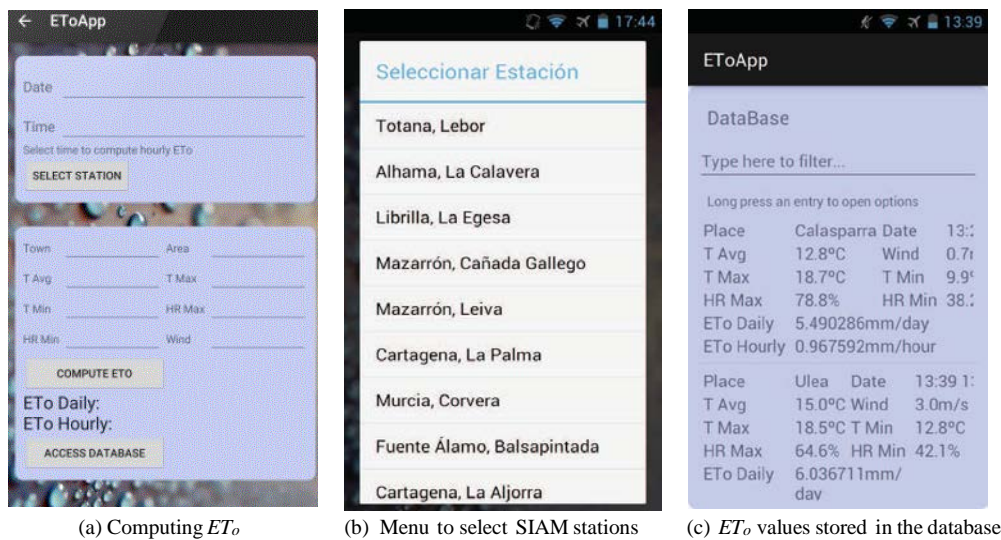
← EToApp

Date

Time

Select time to compute hourly ETo

SELECT STATION

Town
Area
T Avg
T Max
T Min
HR Max
HR Min
Wind

COMPUTE ETO

ETo Daily:
ETo Hourly:

ACCESS DATABASE

(a) Computing $ET_o$

17:44

Seleccionar Estación

Totana, Lebor

Alhama, La Calavera

Librilla, La Egesa

Mazarrón, Cañada Gallego

Mazarrón, Leiva

Cartagena, La Palma

Murcia, Corvera

Fuente Álamo, Balsapintada

Cartagena, La Aljorra

(b) Menu to select SIAM stations

13:39

EToApp

DataBase

Type here to filter...

Long press an entry to open options

Place Calasparra Date 13:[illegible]
T Avg 12.8°C Wind 0.7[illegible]
T Max 18.7°C T Min 9.9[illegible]
HR Max 78.8% HR Min 38.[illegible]
ETo Daily 5.490286mm/day
ETo Hourly 0.967592mm/hour

Place Ulea Date 13:39 1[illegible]
T Avg 15.0°C Wind 3.0m/s
T Max 18.5°C T Min 12.8°C
HR Max 64.6% HR Min 42.1%
ETo Daily 6.036711mm/day

(c) $ET_o$ values stored in the database